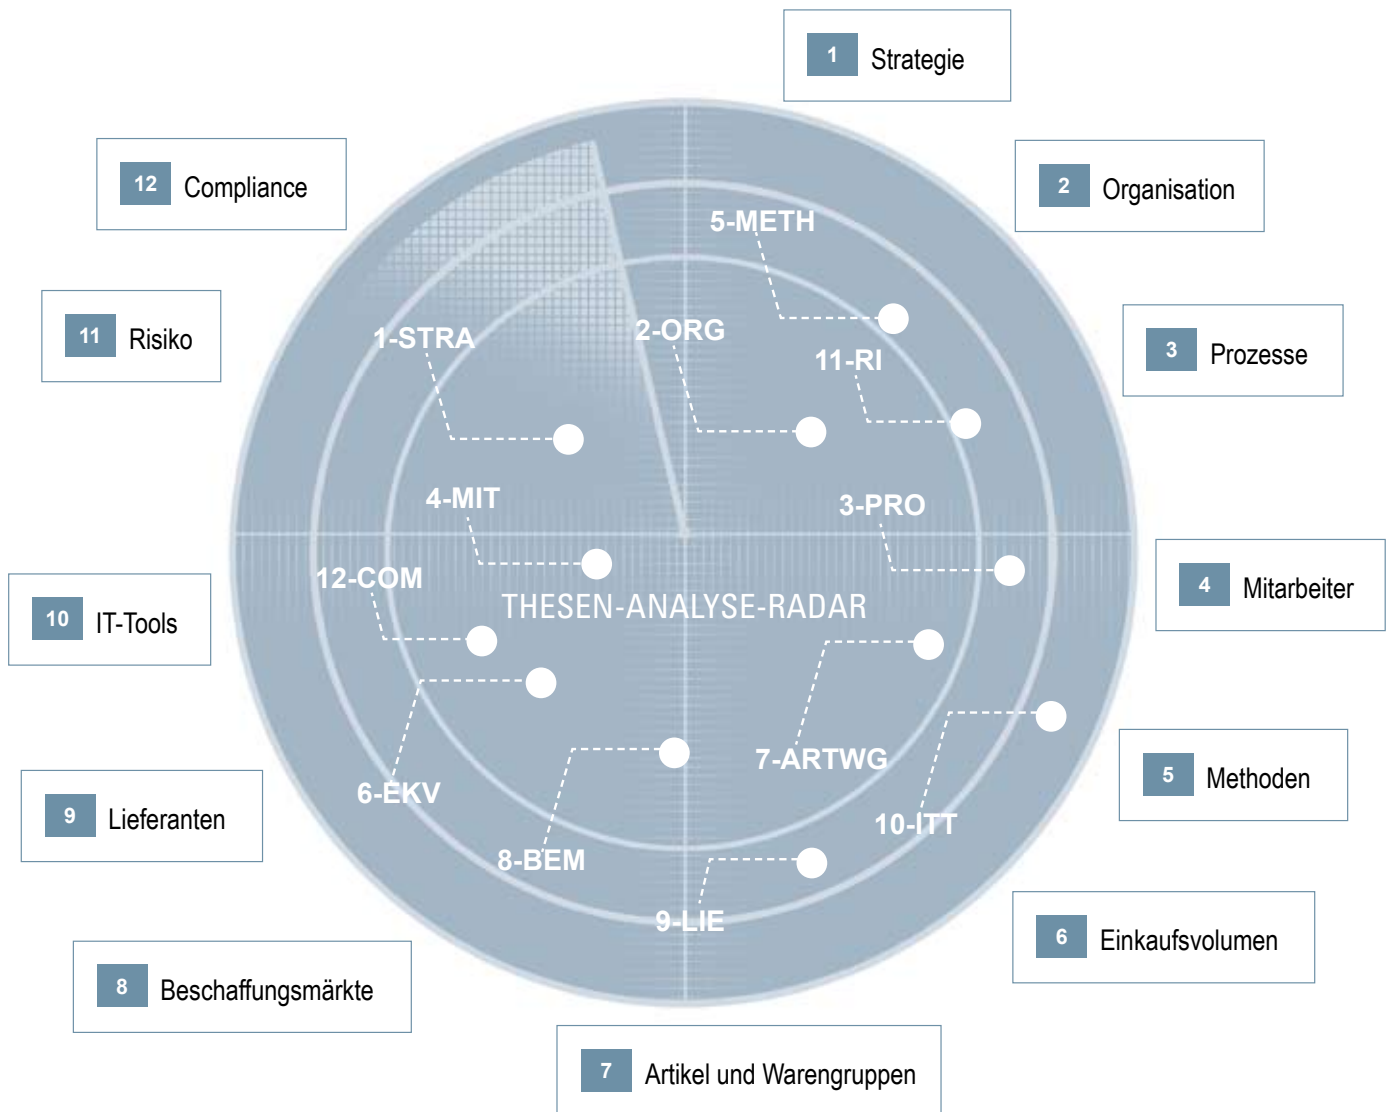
1 Strategie

2 Organisation

3 Prozesse

4 Mitarbeiter

5 Methoden

6 Einkaufsvolumen

7 Artikel und Warengruppen

8 Beschaffungsmärkte

9 Lieferanten

10 IT-Tools

11 Risiko

12 Compliance

5-METH

2-ORG

1-STRA

11-RI

4-MIT

3-PRO

12-COM

THESEN-ANALYSE-RADAR

7-ARTWG

6-EKV

10-ITT

8-BEM

9-LIE